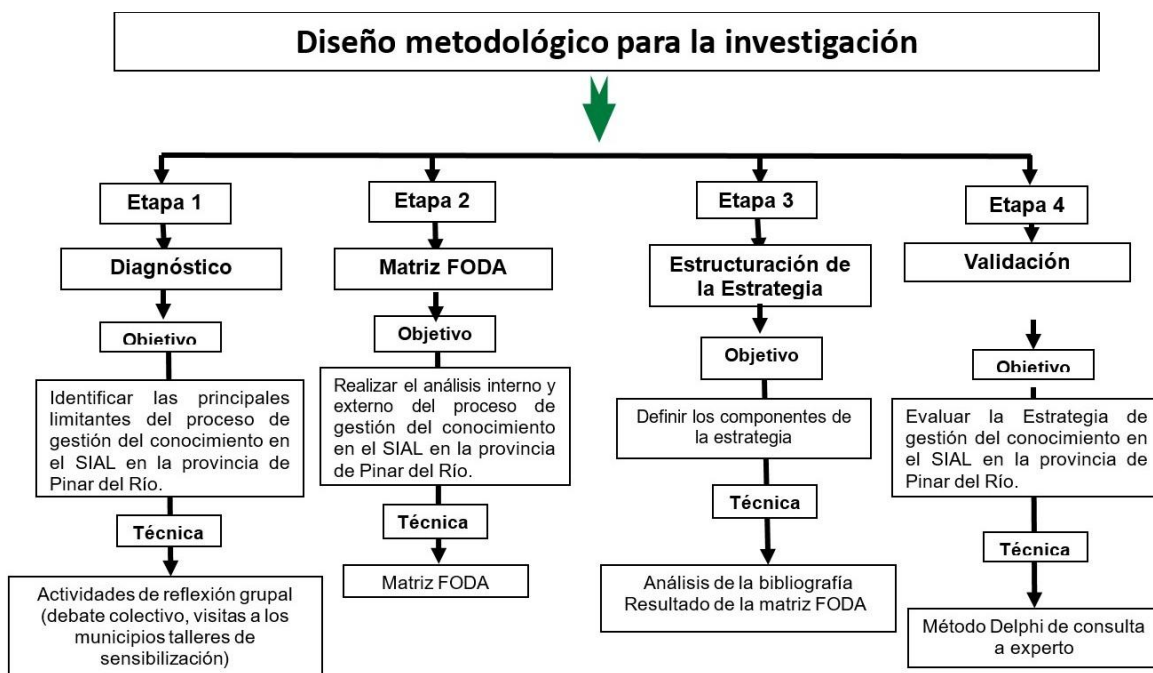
Diseño metodológico para la investigación

Etapa 1

Diagnóstico

Objetivo

Identificar las principales limitantes del proceso de gestión del conocimiento en el SIAL en la provincia de Pinar del Río.

Técnica

Actividades de reflexión grupal (debate colectivo, visitas a los municipios talleres de sensibilización)

Etapa 2

Matriz FODA

Objetivo

Realizar el análisis interno y externo del proceso de gestión del conocimiento en el SIAL en la provincia de Pinar del Río.

Técnica

Matriz FODA

Etapa 3

Estructuración de la Estrategia

Objetivo

Definir los componentes de la estrategia

Técnica

Análisis de la bibliografía
Resultado de la matriz FODA

Etapa 4

Validación

Objetivo

Evaluar la Estrategia de gestión del conocimiento en el SIAL en la provincia de Pinar del Río.

Técnica

Método Delphi de consulta a experto